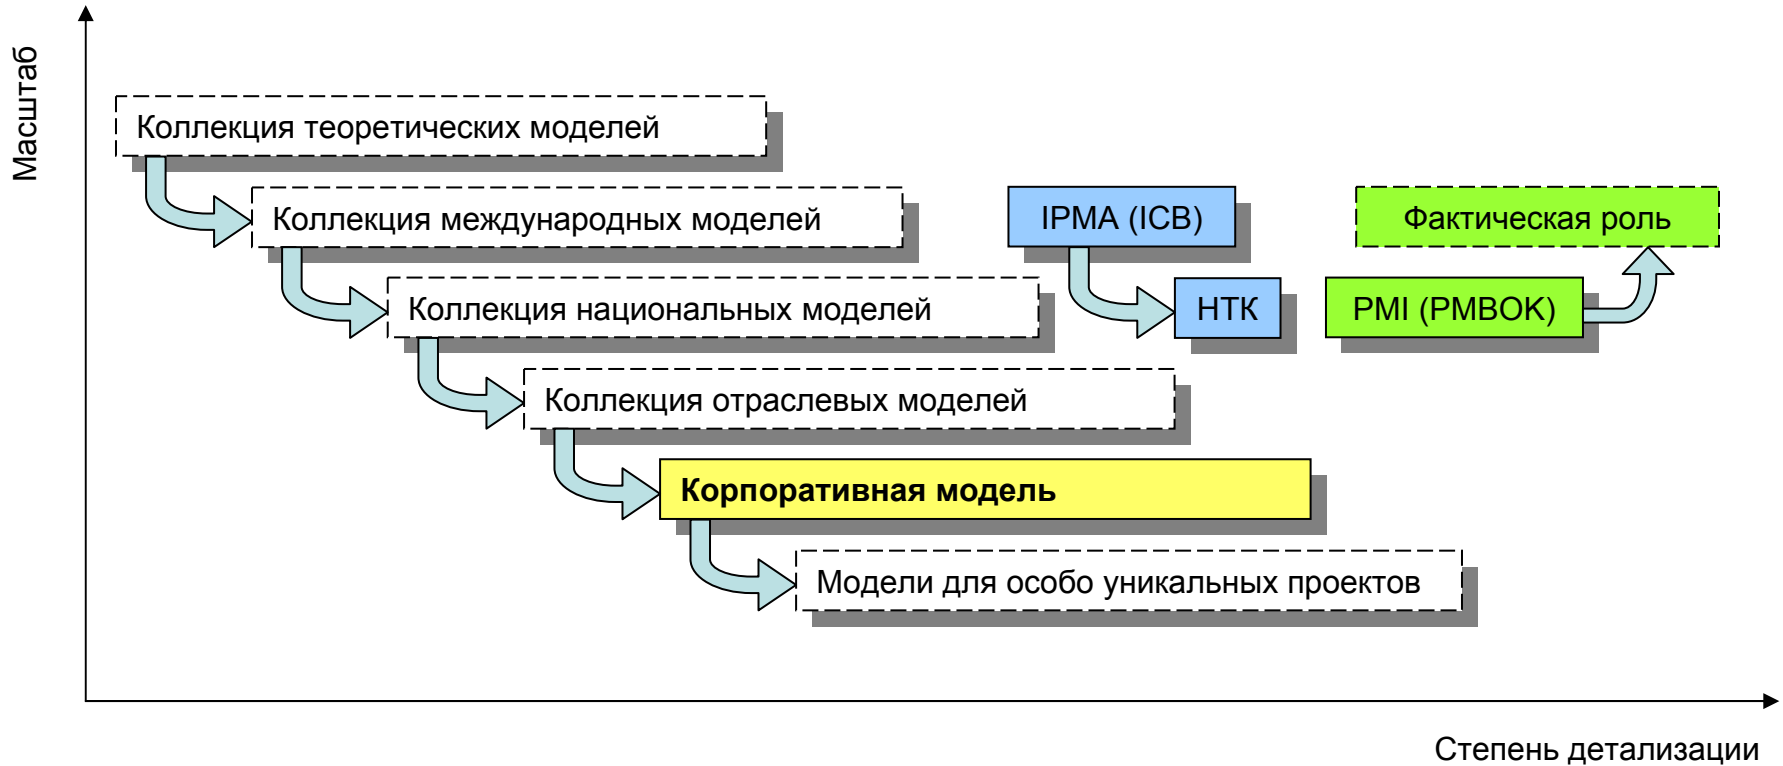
Масштаб

Коллекция теоретических моделей

Коллекция международных моделей

IPMA (ICB)

Фактическая роль

Коллекция национальных моделей

НТК

PMI (PMBOK)

Коллекция отраслевых моделей

Корпоративная модель

Модели для особо уникальных проектов

Степень детализации